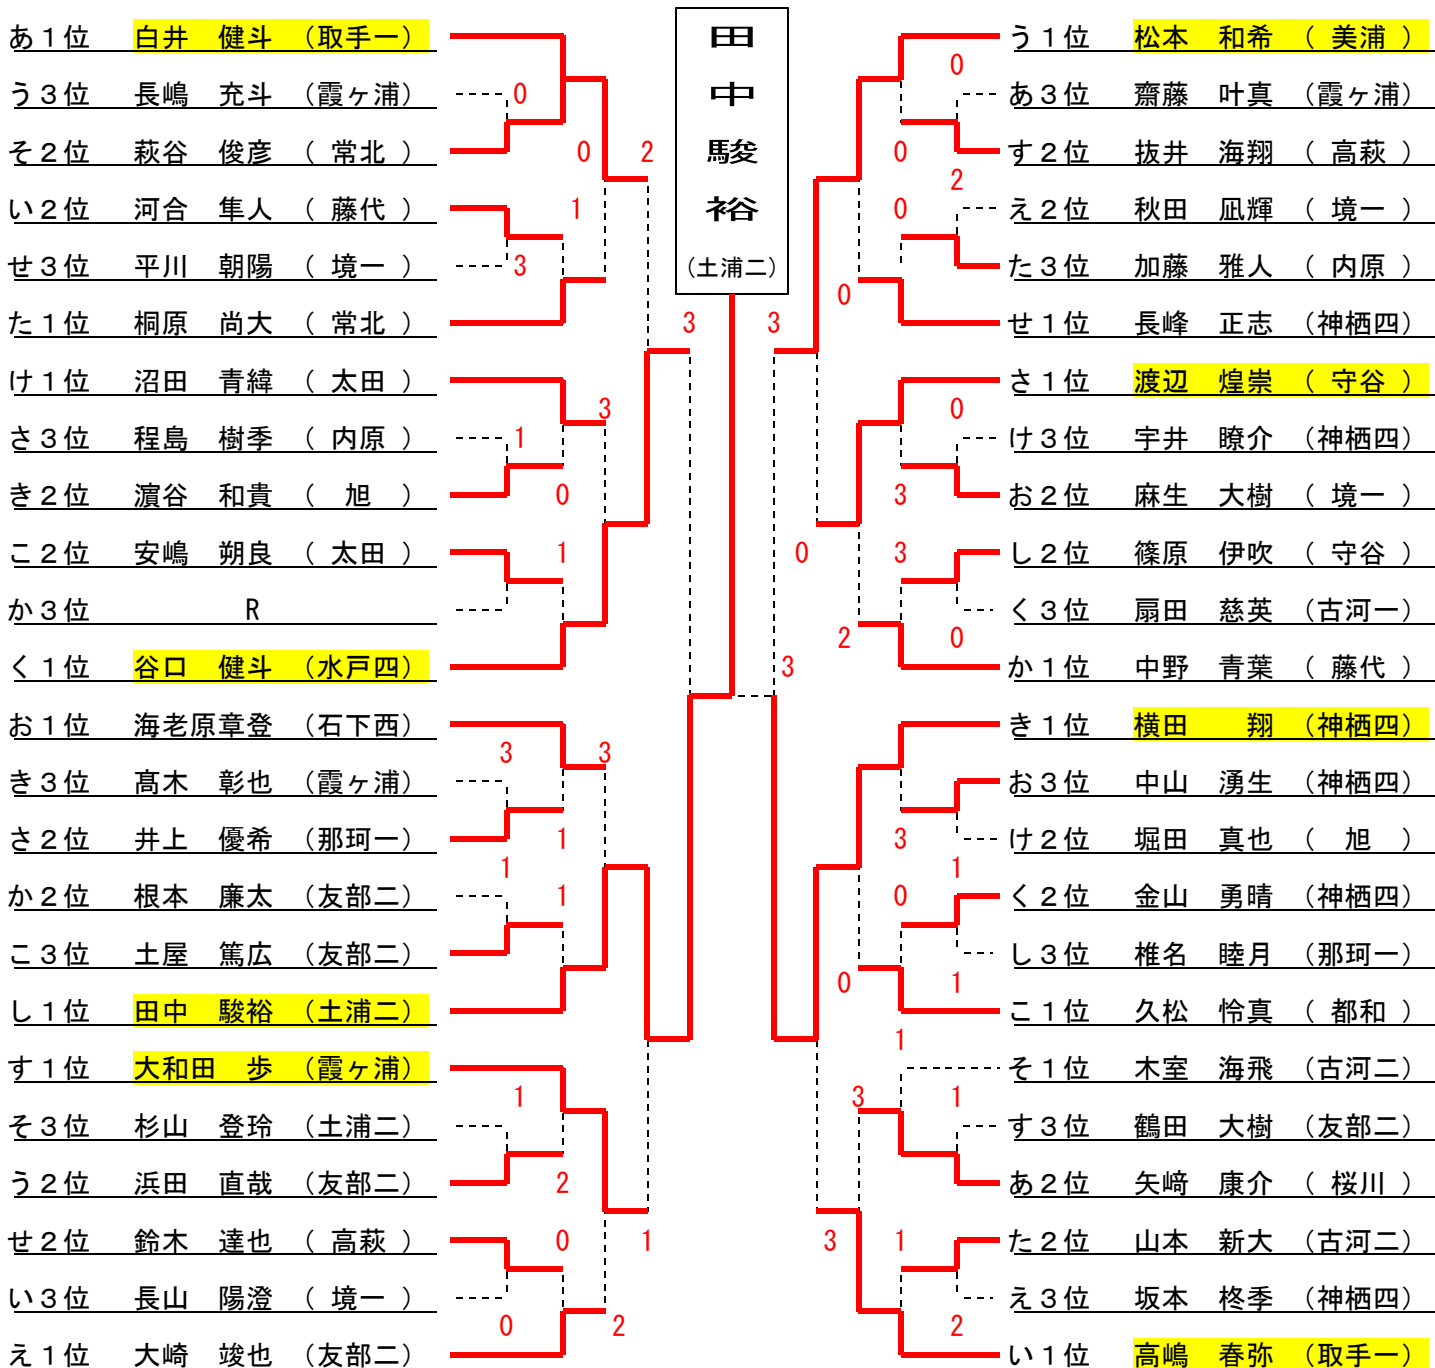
あ１位　白井　健斗　（取手一）
う３位　長嶋　充斗　（霞ヶ浦）
そ２位　萩谷　俊彦　（常北）
い２位　河合　隼人　（藤代）
せ３位　平川　朝陽　（境一）
た１位　桐原　尚大　（常北）
け１位　沼田　青緯　（太田）
さ３位　程島　樹季　（内原）
き２位　濵谷　和貴　（旭）
こ２位　安嶋　朔良　（太田）
か３位　R
く１位　谷口　健斗　（水戸四）
お１位　海老原章登　（石下西）
き３位　髙木　彰也　（霞ヶ浦）
さ２位　井上　優希　（那珂一）
か２位　根本　廉太　（友部二）
こ３位　土屋　篤広　（友部二）
し１位　田中　駿裕　（土浦二）
す１位　大和田　歩　（霞ヶ浦）
そ３位　杉山　登玲　（土浦二）
う２位　浜田　直哉　（友部二）
せ２位　鈴木　達也　（高萩）
い３位　長山　陽澄　（境一）
え１位　大崎　竣也　（友部二）

0 0 2 1 3 3 3 1 0 1 3 3 1 1 1 1 2 0 1 0 2

田
中
駿
裕
（土浦二）

3 3 0 3

う１位　松本　和希　（美浦）
あ３位　齋藤　叶真　（霞ヶ浦）
す２位　抜井　海翔　（高萩）
え２位　秋田　凪輝　（境一）
た３位　加藤　雅人　（内原）
せ１位　長峰　正志　（神栖四）
さ１位　渡辺　煌崇　（守谷）
け３位　宇井　暸介　（神栖四）
お２位　麻生　大樹　（境一）
し２位　篠原　伊吹　（守谷）
く３位　扇田　慈英　（古河一）
か１位　中野　青葉　（藤代）
き１位　横田　翔　（神栖四）
お３位　中山　湧生　（神栖四）
け２位　堀田　真也　（旭）
く２位　金山　勇晴　（神栖四）
し３位　椎名　睦月　（那珂一）
こ１位　久松　怜真　（都和）
そ１位　木室　海飛　（古河二）
す３位　鶴田　大樹　（友部二）
あ２位　矢﨑　康介　（桜川）
た２位　山本　新大　（古河二）
え３位　坂本　柊季　（神栖四）
い１位　高嶋　春弥　（取手一）

0 0 2 0 0 0 3 3 2 0 3 1 0 0 1 1 3 1 3 1 2